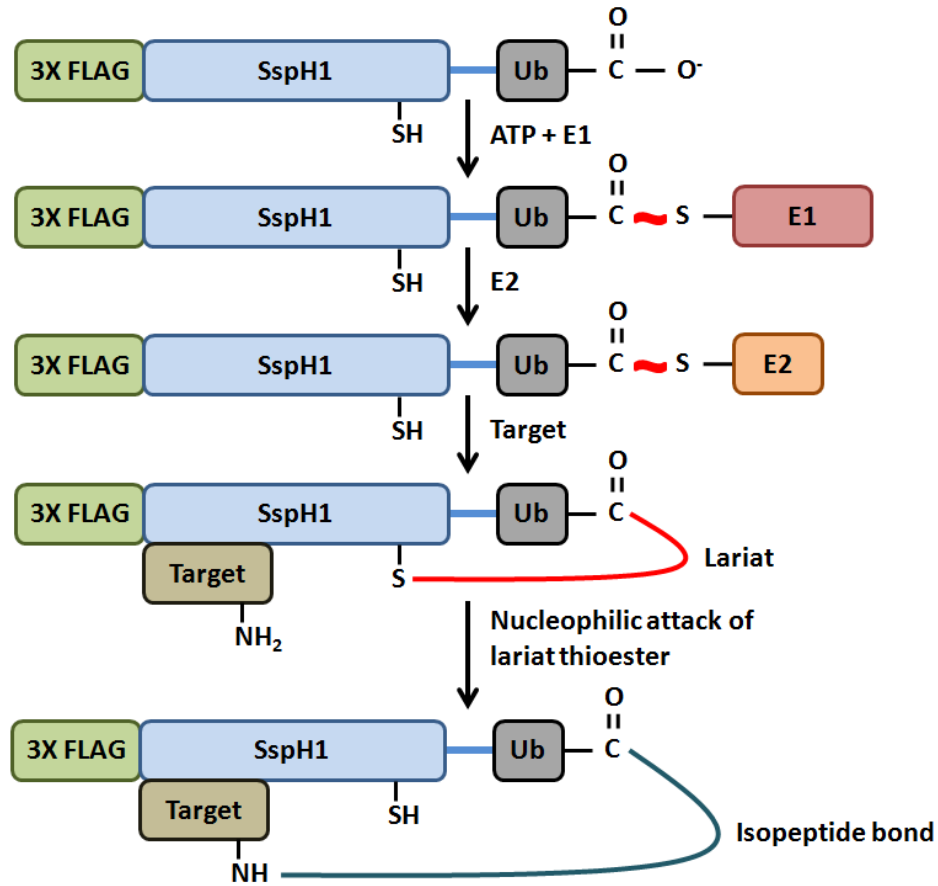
3X FLAG SspH1 Ub $C$ O $O^-$
SH
ATP + E1
3X FLAG SspH1 Ub $C$ O ~ S E1
SH
E2
3X FLAG SspH1 Ub $C$ O ~ S E2
SH
Target
3X FLAG SspH1 Ub $C$ O
Target
$NH_2$
S
Lariat
Nucleophilic attack of lariat thioester
3X FLAG SspH1 Ub $C$ O
Target
SH
NH
Isopeptide bond